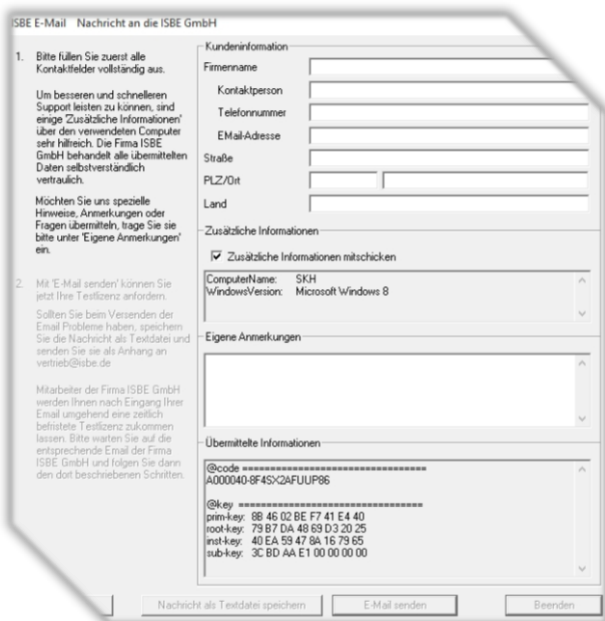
ISBE E-Mail Nachricht an die ISBE GmbH

1. Bitte füllen Sie zuerst alle Kontaktfelder vollständig aus.

Um besseren und schnelleren Support leisten zu können, sind einige 'Zusätzliche Informationen' über den verwendeten Computer sehr hilfreich. Die Firma ISBE GmbH behandelt alle übermittelten Daten selbstverständlich vertraulich.

Möchten Sie uns spezielle Hinweise, Anmerkungen oder Fragen übermitteln, trage Sie sie bitte unter 'Eigene Anmerkungen' ein.

2. Mit 'E-Mail senden' können Sie jetzt Ihre Testlizenz anfordern.

Sollten Sie beim Versenden der Email Probleme haben, speichern Sie die Nachricht als Textdatei und senden Sie sie als Anhang an vertrieb@isbe.de

Mitarbeiter der Firma ISBE GmbH werden Ihnen nach Eingang Ihrer Email umgehend eine zeitlich befristete Testlizenz zukommen lassen. Bitte warten Sie auf die entsprechende Email der Firma ISBE GmbH und folgen Sie dann den dort beschriebenen Schritten.

Kundeninformation
Firmenname
Kontaktperson
Telefonnummer
EMail-Adresse
Straße
PLZ/Ort
Land

Zusätzliche Informationen
☑ Zusätzliche Informationen mitschicken
ComputerName: SKH
WindowsVersion: Microsoft Windows 8

Eigene Anmerkungen

Übermittelte Informationen
@code ====================================
A000040-8F4SX2AFUUP86

@key ====================================
prim-key: 8B 46 02 BE F7 41 E4 40
root-key: 79 B7 DA 48 69 D3 20 25
inst-key: 40 EA 59 47 8A 16 79 65
sub-key: 3C BD AA E1 00 00 00 00

Nachricht als Textdatei speichern E-Mail senden Beenden